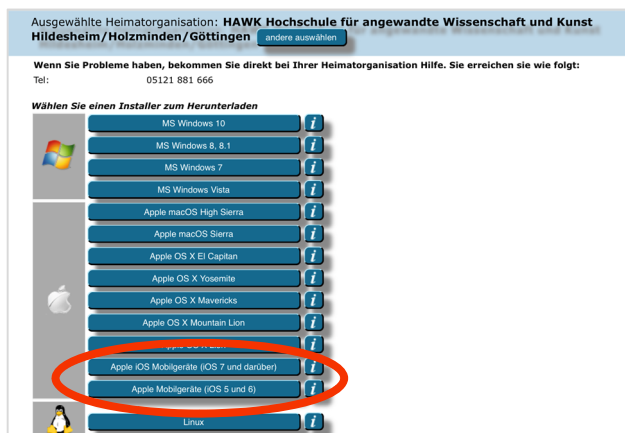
Ausgewählte Heimatorganisation: **HAWK Hochschule für angewandte Wissenschaft und Kunst Hildesheim/Holzminden/Göttingen** andere auswählen

Wenn Sie Probleme haben, bekommen Sie direkt bei Ihrer Heimatorganisation Hilfe. Sie erreichen sie wie folgt:

Tel: 05121 881 666

*Wählen Sie einen Installer zum Herunterladen*

MS Windows 10 i
MS Windows 8, 8.1 i
MS Windows 7 i
MS Windows Vista i
Apple macOS High Sierra i
Apple macOS Sierra i
Apple OS X El Capitan i
Apple OS X Yosemite i
Apple OS X Mavericks i
Apple OS X Mountain Lion i
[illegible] i
Apple iOS Mobilgeräte (iOS 7 und darüber) i
Apple Mobilgeräte (iOS 5 und 6) i
Linux i